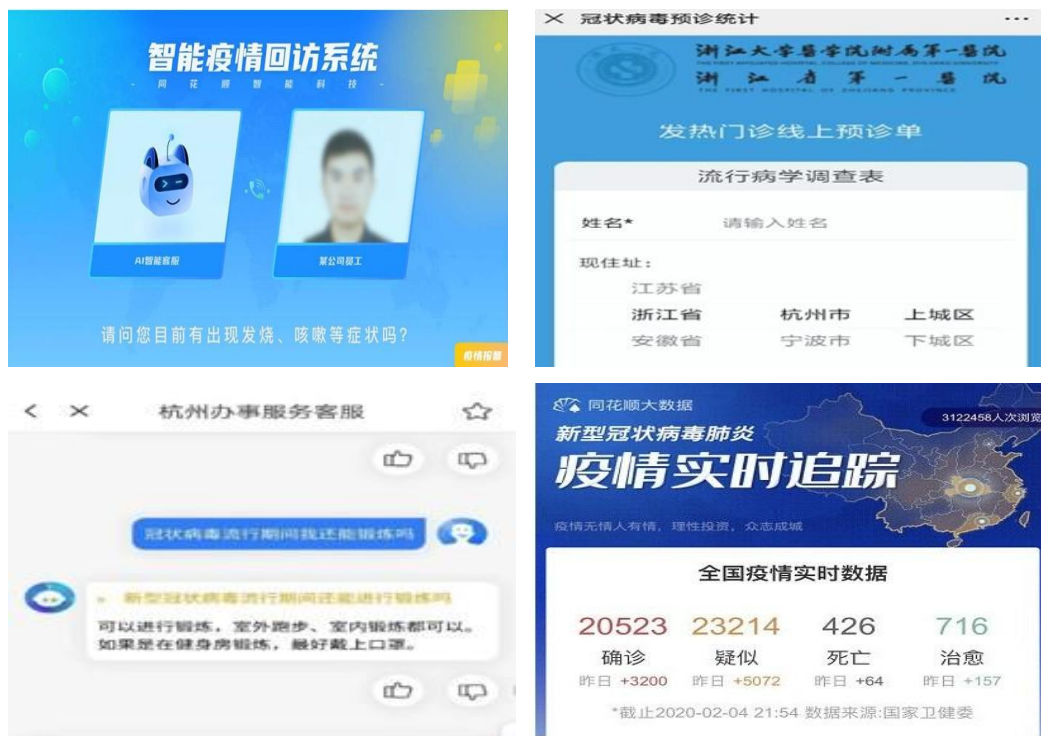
智能疫情回访系统

同 花 顺 智 能 科 技

AI智能客服

某公司员工

请问您目前有出现发烧、咳嗽等症状吗？

疫情报备

× 冠状病毒预诊统计 ···

浙江大学医学院附属第一医院
THE FIRST AFFILIATED HOSPITAL, COLLEGE OF MEDICINE, ZHEJIANG UNIVERSITY
浙 江 省 第 一 医 院
THE FIRST HOSPITAL OF ZHEJIANG PROVINCE

发热门诊线上预诊单

流行病学调查表

姓名* 请输入姓名

现住址：

江苏省

浙江省 杭州市 上城区

安徽省 宁波市 下城区

< × 杭州办事服务客服

冠状病毒流行期间我还能锻炼吗

新型冠状病毒流行期间还能进行锻炼吗

可以进行锻炼，室外跑步、室内锻炼都可以。如果是在健身房锻炼，最好戴上口罩。

同花顺大数据

3122458人次浏览

新型冠状病毒肺炎

疫情实时追踪

疫情无情人有情，理性投资，众志成城

全国疫情实时数据

| 20523 | 23214 | 426 | 716 |
|---|---|---|---|
| 确诊 | 疑似 | 死亡 | 治愈 |
| 昨日 +3200 | 昨日 +5072 | 昨日 +64 | 昨日 +157 |

*截止2020-02-04 21:54 数据来源:国家卫健委